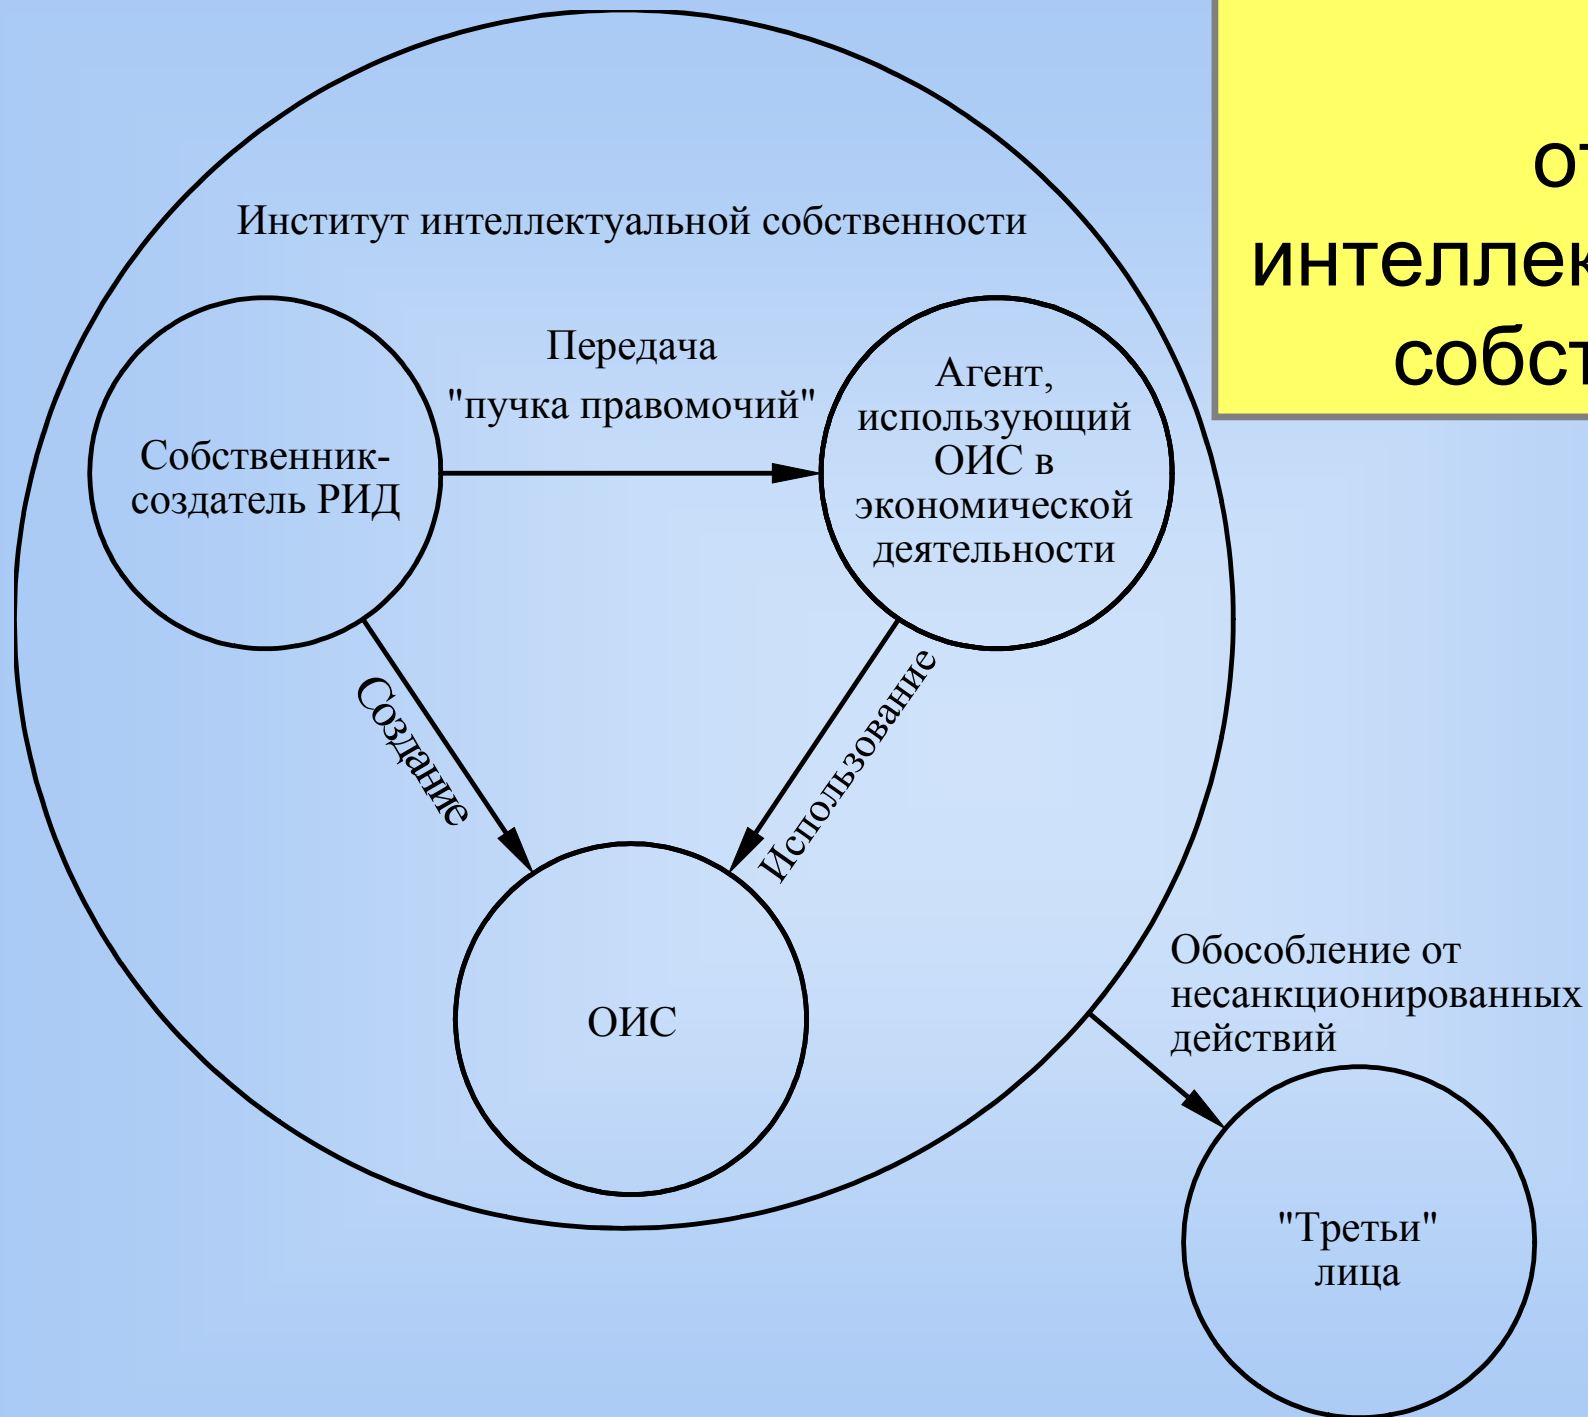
от
интеллек
собст

Институт интеллектуальной собственности

Передача "пучка правомочий"

Собственник-создатель РИД

Агент, использующий ОИС в экономической деятельности

Создание

Использование

ОИС

Обособление от несанкционированных действий

"Третьи" лица